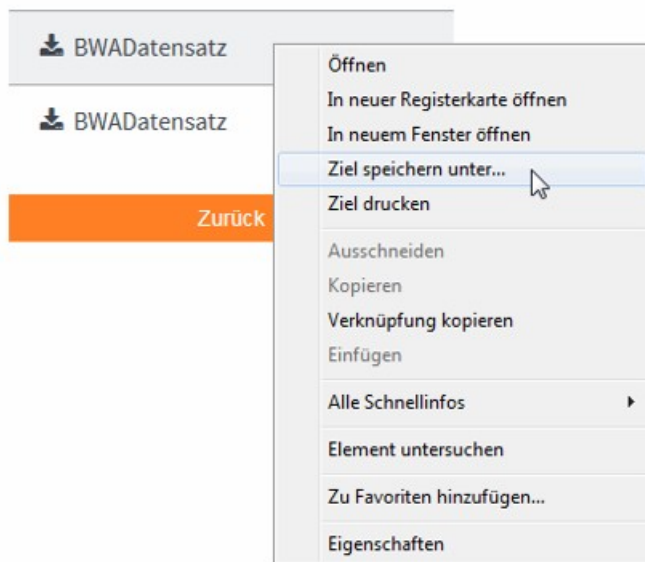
BWADatensatz

BWADatensatz

Zurück

Öffnen
In neuer Registerkarte öffnen
In neuem Fenster öffnen
Ziel speichern unter...
Ziel drucken

Ausschneiden
Kopieren
Verknüpfung kopieren
Einfügen

Alle Schnellinfos

Element untersuchen

Zu Favoriten hinzufügen...

Eigenschaften